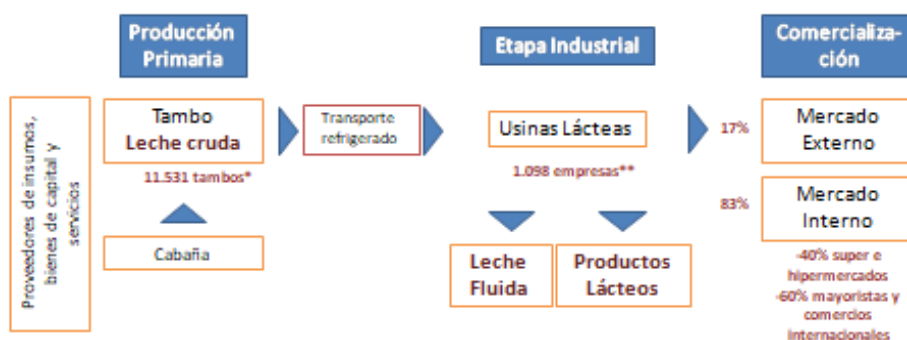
Producción Primaria

Etapa Industrial

Comercialización

Proveedores de insumos, bienes de capital y servicios

Tambo
Leche cruda

11.531 tambos*

Cabaña

Transporte refrigerado

Usinas Lácteas

1.098 empresas**

Leche Fluida

Productos Lácteos

17%

Mercado Externo

83%

Mercado Interno

-40% super e hipermercados
-60% mayoristas y comercios internacionales